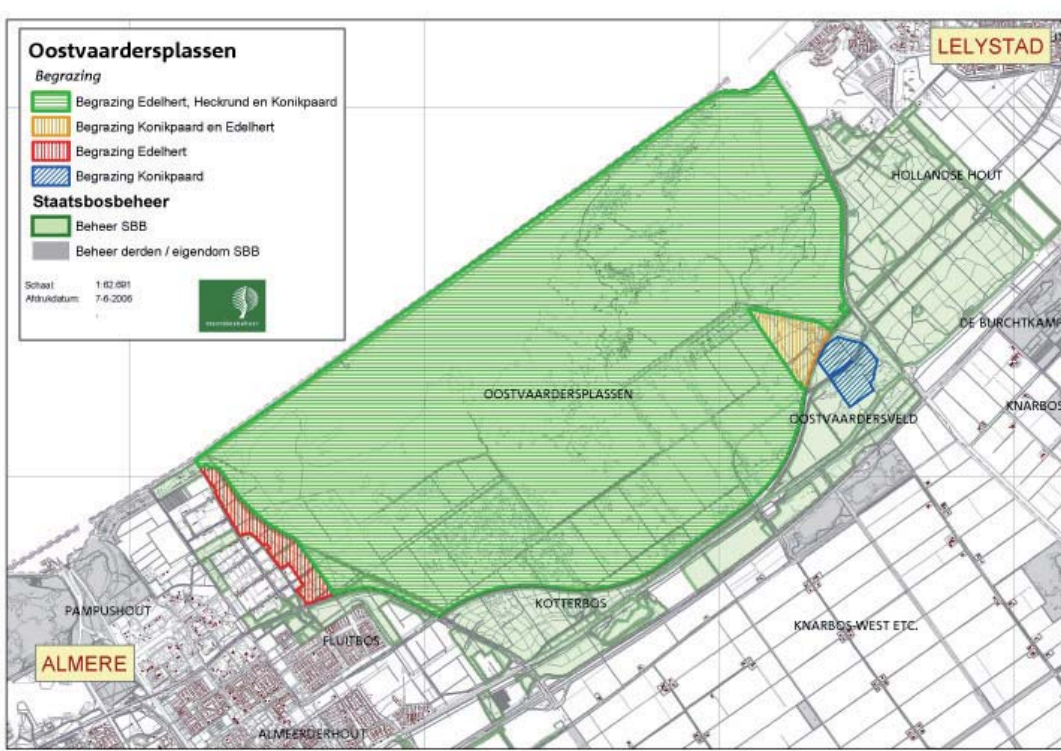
Oostvaardersplassen

Begrazing

Begrazing Edelhert, Heckrund en Konikpaard

Begrazing Konikpaard en Edelhert

Begrazing Edelhert

Begrazing Konikpaard

Staatsbosbeheer

Beheer SBB

Beheer derden / eigendom SBB

Schaal: 1:62.691
Afdrukdatum: 7-6-2006

Staatsbosbeheer

LELYSTAD

HOLLANDSE HOUT

DE BURCHTKAMP

KNARBOS

OOSTVAARDERSPLASSEN

OOSTVAARDERSVELD

KOTTERBOS

KNARBOS-WEST ETC.

PAMPUSHOUT

ALMERE

FLUITBOS

ALMEERDERHOUT